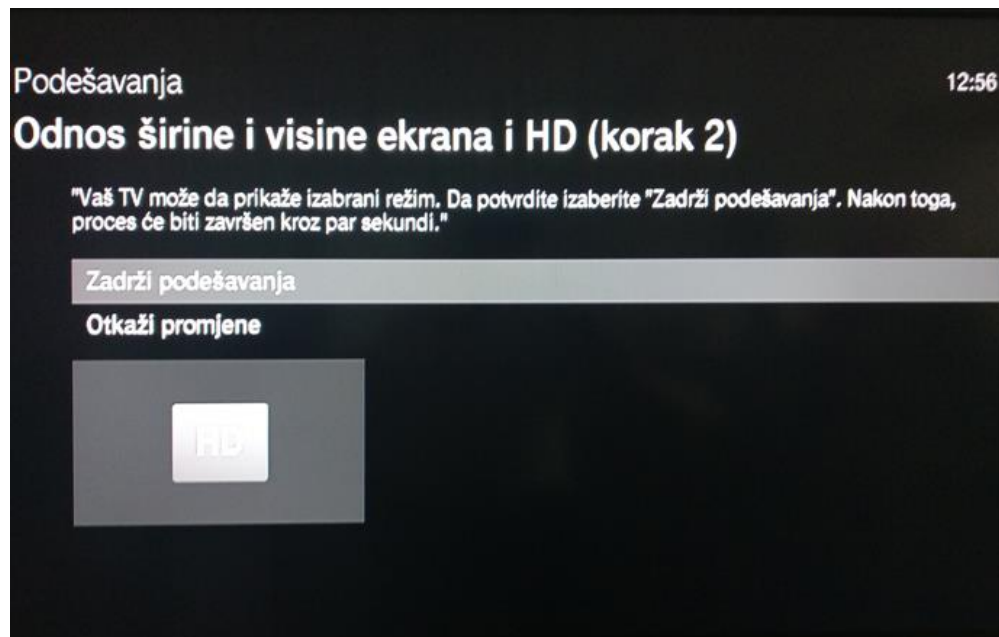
Podešavanja

12:56

Odnos širine i visine ekrana i HD (korak 2)

"Vaš TV može da prikaže izabrani režim. Da potvrdite izaberite "Zadrži podešavanja". Nakon toga, proces će biti završen kroz par sekundi."

Zadrži podešavanja

Otkaži promjene

HD